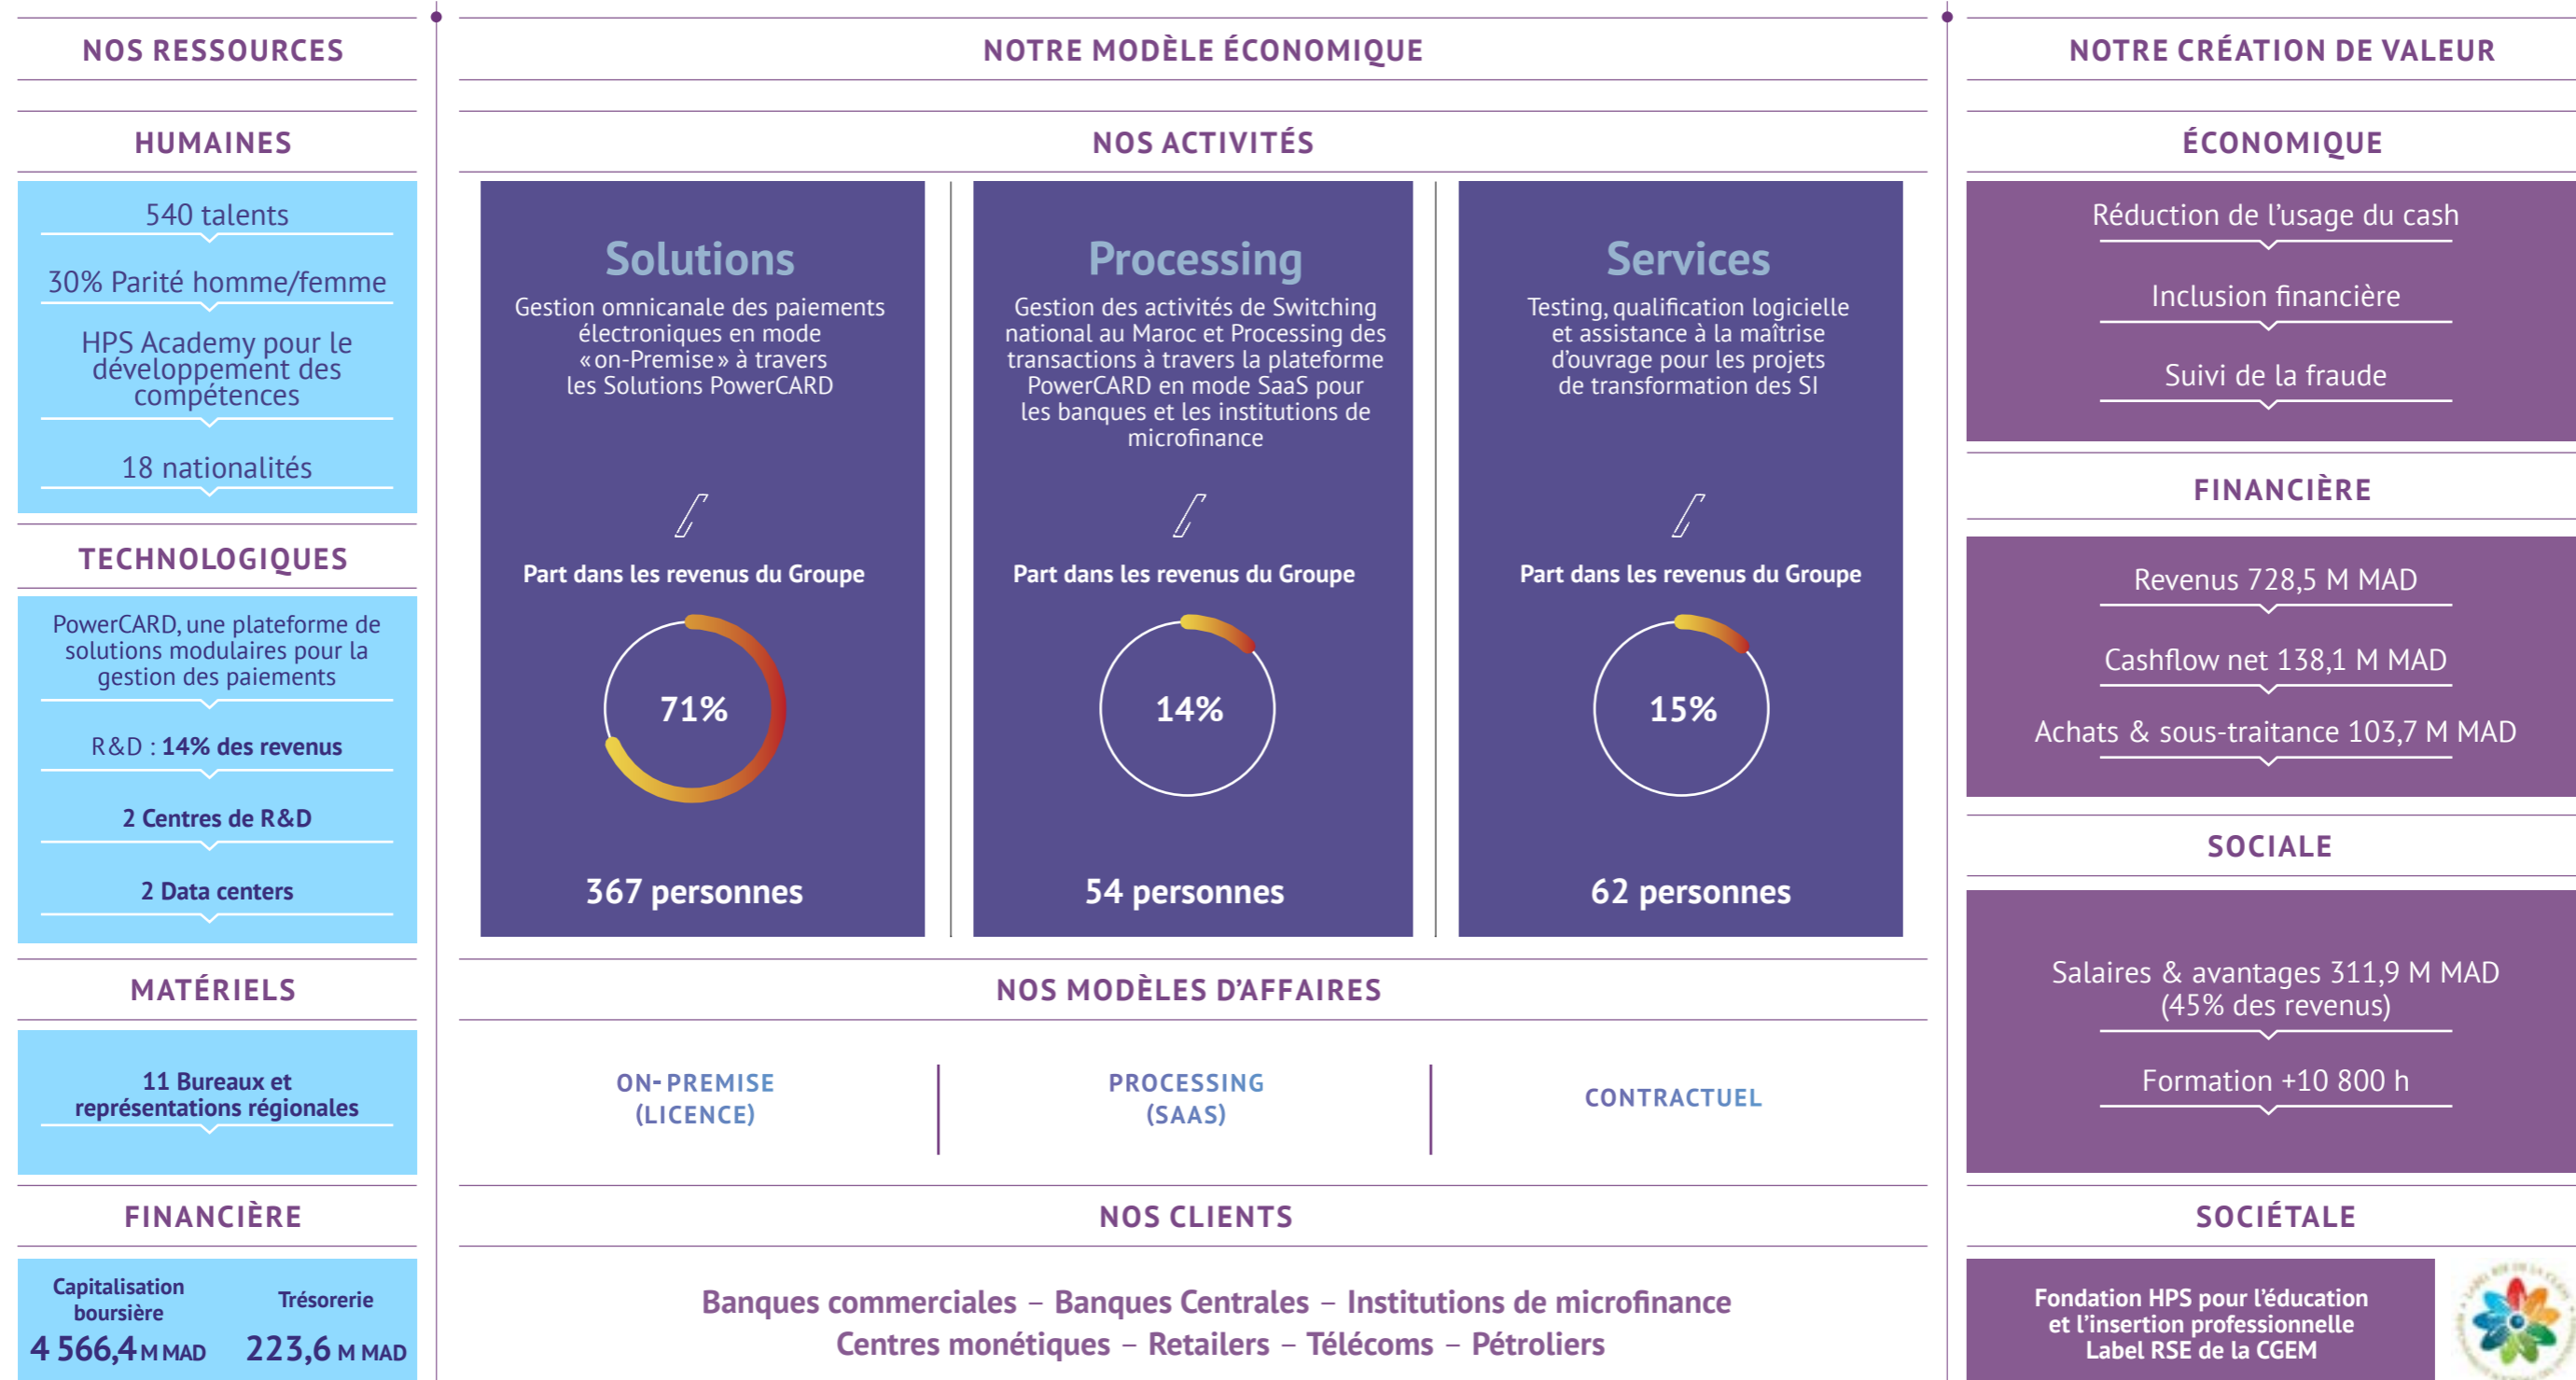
NOS RESSOURCES

HUMAINES

540 talents

30% Parité homme/femme

HPS Academy pour le développement des compétences

18 nationalités

TECHNOLOGIQUES

PowerCARD, une plateforme de solutions modulaires pour la gestion des paiements

R&D : 14% des revenus

2 Centres de R&D

2 Data centers

MATÉRIELS

11 Bureaux et représentations régionales

FINANCIÈRE

Capitalisation boursière
4 566,4 M MAD

Trésorerie
223,6 M MAD

NOTRE MODÈLE ÉCONOMIQUE

NOS ACTIVITÉS

Solutions
Gestion omnicanale des paiements électroniques en mode «on-Premise» à travers les Solutions PowerCARD

Part dans les revenus du Groupe

71%

367 personnes

Processing
Gestion des activités de Switching national au Maroc et Processing des transactions à travers la plateforme PowerCARD en mode SaaS pour les banques et les institutions de microfinance

Part dans les revenus du Groupe

14%

54 personnes

Services
Testing, qualification logicielle et assistance à la maîtrise d'ouvrage pour les projets de transformation des SI

Part dans les revenus du Groupe

15%

62 personnes

NOS MODÈLES D'AFFAIRES

ON-PREMISE (LICENCE)

PROCESSING (SAAS)

CONTRACTUEL

NOS CLIENTS

Banques commerciales – Banques Centrales – Institutions de microfinance
Centres monétiques – Retailers – Télécoms – Pétroliers

NOTRE CRÉATION DE VALEUR

ÉCONOMIQUE

Réduction de l'usage du cash

Inclusion financière

Suivi de la fraude

FINANCIÈRE

Revenus 728,5 M MAD

Cashflow net 138,1 M MAD

Achats & sous-traitance 103,7 M MAD

SOCIALE

Salaires & avantages 311,9 M MAD (45% des revenus)

Formation +10 800 h

SOCIÉTALE

Fondation HPS pour l'éducation et l'insertion professionnelle
Label RSE de la CGEM